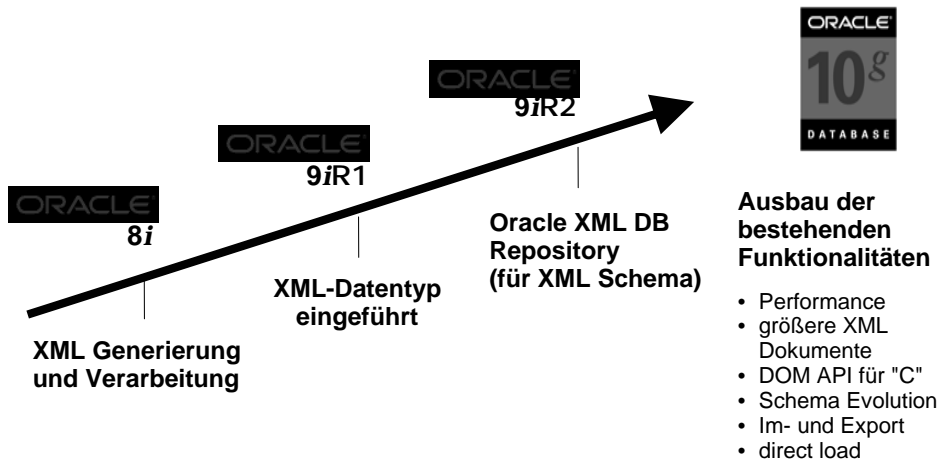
ORACLE
8*i*

XML Generierung und Verarbeitung

ORACLE
9*i*R1

XML-Datentyp eingeführt

ORACLE
9*i*R2

Oracle XML DB Repository (für XML Schema)

ORACLE
10$^g$
DATABASE

Ausbau der bestehenden Funktionalitäten

- Performance
- größere XML Dokumente
- DOM API für "C"
- Schema Evolution
- Im- und Export
- direct load